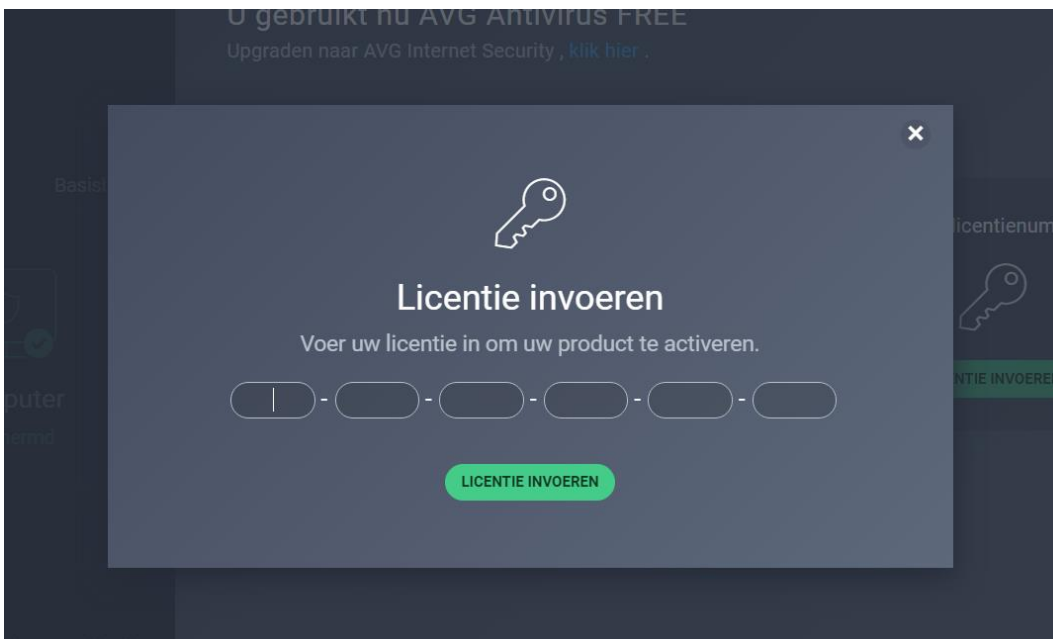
U gebruikt nu AVG Antivirus FREE
Upgraden naar AVG Internet Security , klik hier .

Basis

icentienum

puter
ermd

NTIE INVOERE

×

Licentie invoeren
Voer uw licentie in om uw product te activeren.

- - - - -

LICENTIE INVOEREN